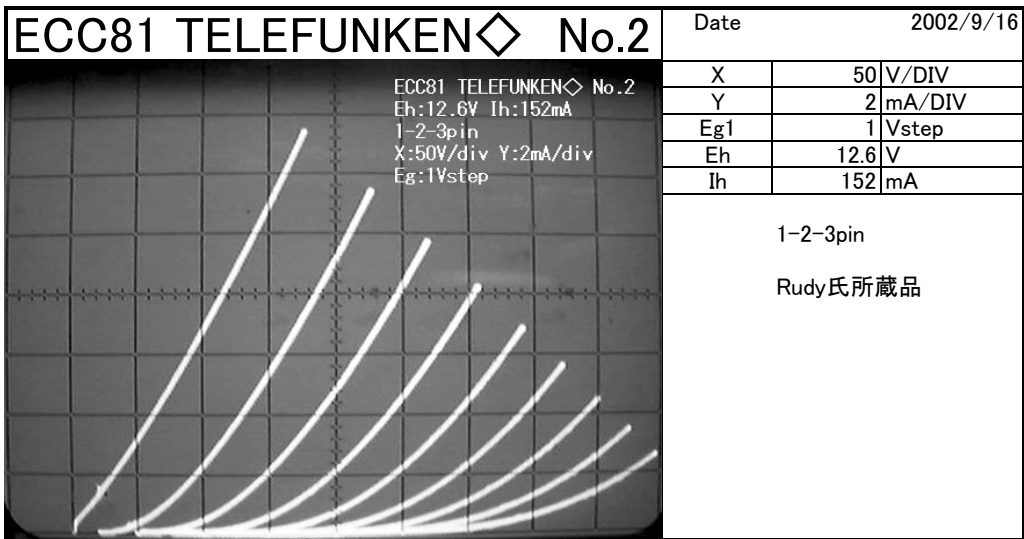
ECC81 TELEFUNKEN◇ No.2

ECC81 TELEFUNKEN◇ No.2
Eh:12.6V Ih:152mA
1-2-3pin
X:50V/div Y:2mA/div
Eg:1Vstep

| Date | 2002/9/16 |
|---|---|

| | | |
|---|---|---|
| X | 50 | V/DIV |
| Y | 2 | mA/DIV |
| Eg1 | 1 | Vstep |
| Eh | 12.6 | V |
| Ih | 152 | mA |

1-2-3pin

Rudy氏所蔵品